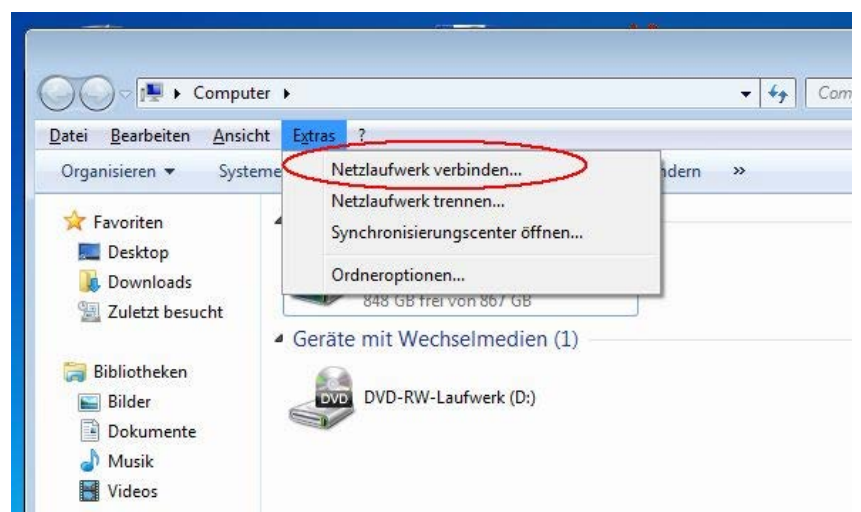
Computer ▸

Com

Datei Bearbeiten Ansicht Extras ?

Organisieren ▾ Systeme

ndern »

Netzlaufwerk verbinden...
Netzlaufwerk trennen...
Synchronisierungscenter öffnen...
Ordneroptionen...

Favoriten
Desktop
Downloads
Zuletzt besucht

848 GB frei von 867 GB

Geräte mit Wechselmedien (1)

DVD
DVD-RW-Laufwerk (D:)

Bibliotheken
Bilder
Dokumente
Musik
Videos